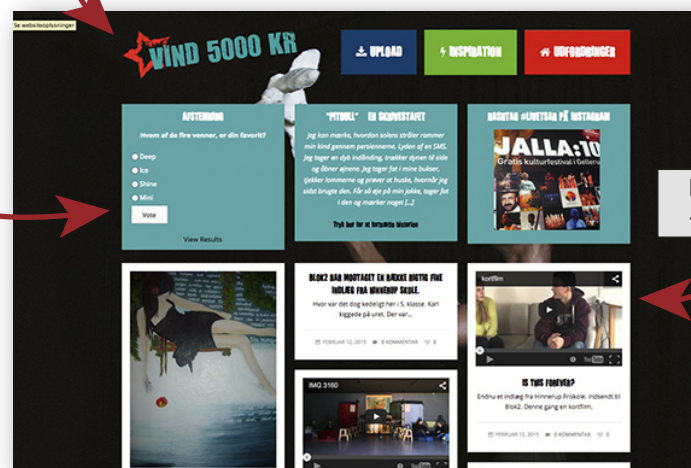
Se websiteoplysninger

VIND 5000 KR

UPLOAD

INSPIRATION

UDFORDRINGER

AFSTEMNING

Hvem af de fire venner, er din favorit?

Deep

Ice

Shine

Mini

Vote

View Results

"PITBULL" - EN SKRIVESTAFET

Jeg kan mærke, hvordan solens stråler rammer min kind gennem persiennerne. Lyden af en SMS. Jeg tager en dyb indånding, trækker dynen til side og åbner øjnene. Jeg tager fat i mine bukser, tjekker lommerne og prøver at huske, hvornår jeg sidst brugte den. Får så øje på min jakke, tager fat i den og mærker noget [...]

Tryk her for at fortsætte historien

HASHTAG #LIVETSAA PÅ INSTAGRAM

JALLA:10

Gratis kulturfestival i Gellerup

BLOK2 HAR MODTAGET EN BRÆKKE RIGTIG FINE INDLÆG FRA HINNERUP SKOLE.

Hvor var det dog kedeligt her i 5. klasse. Karl kiggede på uret. Der var...

FEBRUAR 12, 2015 0 KOMMENTAR 0

IMG 3160

kortfilm

IS THIS FOREVER?

Endnu et indlæg fra Hinnerup Friskole. Indsendt til Blok2. Denne gang en kortfilm.

FEBRUAR 12, 2015 0 KOMMENTAR 0